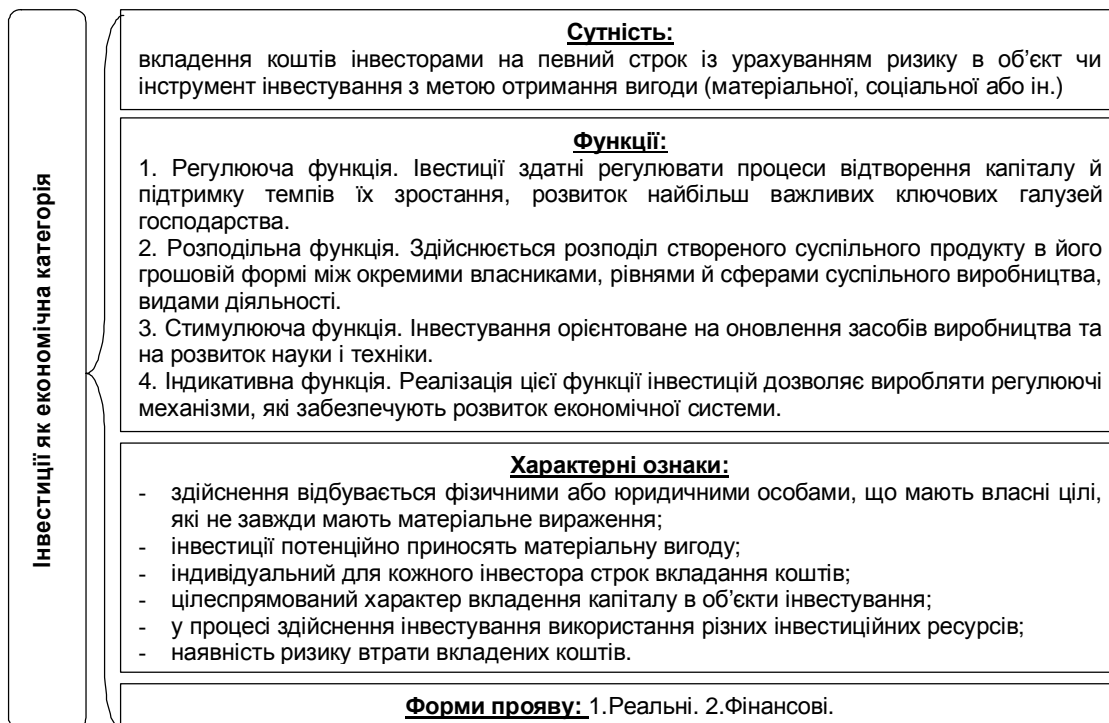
Інвестиції як економічна категорія

Сутність:
вкладення коштів інвесторами на певний строк із урахуванням ризику в об'єкт чи інструмент інвестування з метою отримання вигоди (матеріальної, соціальної або ін.)

Функції:
1. Регулююча функція. Івестиції здатні регулювати процеси відтворення капіталу й підтримку темпів їх зростання, розвиток найбільш важливих ключових галузей господарства.
2. Розподільна функція. Здійснюється розподіл створеного суспільного продукту в його грошовій формі між окремими власниками, рівнями й сферами суспільного виробництва, видами діяльності.
3. Стимулююча функція. Інвестування орієнтоване на оновлення засобів виробництва та на розвиток науки і техніки.
4. Індикативна функція. Реалізація цієї функції інвестицій дозволяє виробляти регулюючі механізми, які забезпечують розвиток економічної системи.

Характерні ознаки:
- здійснення відбувається фізичними або юридичними особами, що мають власні цілі, які не завжди мають матеріальне вираження;
- інвестиції потенційно приносять матеріальну вигоду;
- індивідуальний для кожного інвестора строк вкладання коштів;
- цілеспрямований характер вкладення капіталу в об'єкти інвестування;
- у процесі здійснення інвестування використання різних інвестиційних ресурсів;
- наявність ризику втрати вкладених коштів.

Форми прояву: 1.Реальні. 2.Фінансові.